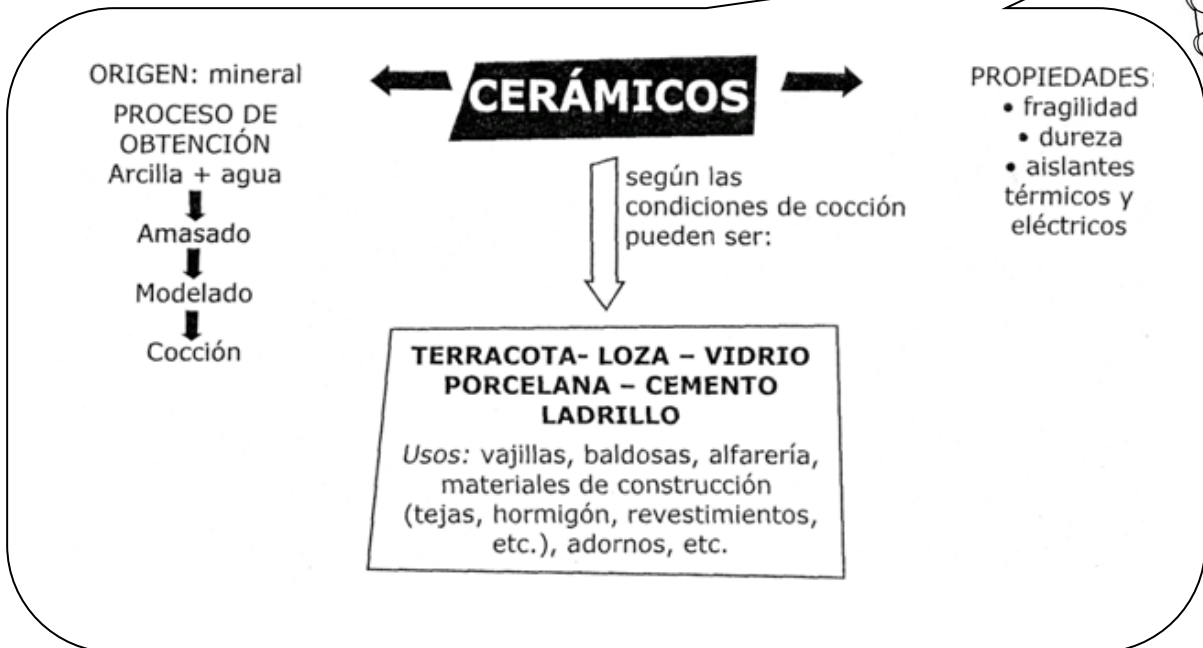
ORIGEN: mineral

PROCESO DE OBTENCIÓN
Arcilla + agua
Amasado
Modelado
Cocción

CERÁMICOS

PROPIEDADES:
• fragilidad
• dureza
• aislantes térmicos y eléctricos

según las condiciones de cocción pueden ser:

TERRACOTA- LOZA – VIDRIO
PORCELANA – CEMENTO
LADRILLO

Usos: vajillas, baldosas, alfarería, materiales de construcción (tejas, hormigón, revestimientos, etc.), adornos, etc.